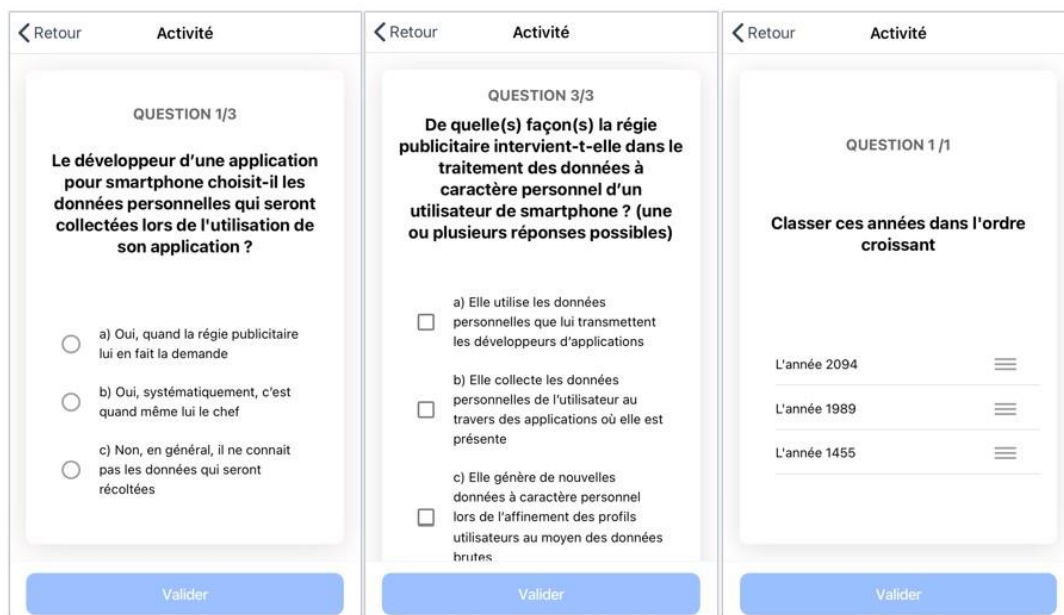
Retour Activité

QUESTION 1/3

Le développeur d'une application pour smartphone choisit-il les données personnelles qui seront collectées lors de l'utilisation de son application ?

a) Oui, quand la régie publicitaire lui en fait la demande

b) Oui, systématiquement, c'est quand même lui le chef

c) Non, en général, il ne connait pas les données qui seront récoltées

Valider

Retour Activité

QUESTION 3/3

De quelle(s) façon(s) la régie publicitaire intervient-t-elle dans le traitement des données à caractère personnel d'un utilisateur de smartphone ? (une ou plusieurs réponses possibles)

a) Elle utilise les données personnelles que lui transmettent les développeurs d'applications

b) Elle collecte les données personnelles de l'utilisateur au travers des applications où elle est présente

c) Elle génère de nouvelles données à caractère personnel lors de l'affinement des profils utilisateurs au moyen des données brutes

Valider

Retour Activité

QUESTION 1 /1

Classer ces années dans l'ordre croissant

L'année 2094

L'année 1989

L'année 1455

Valider